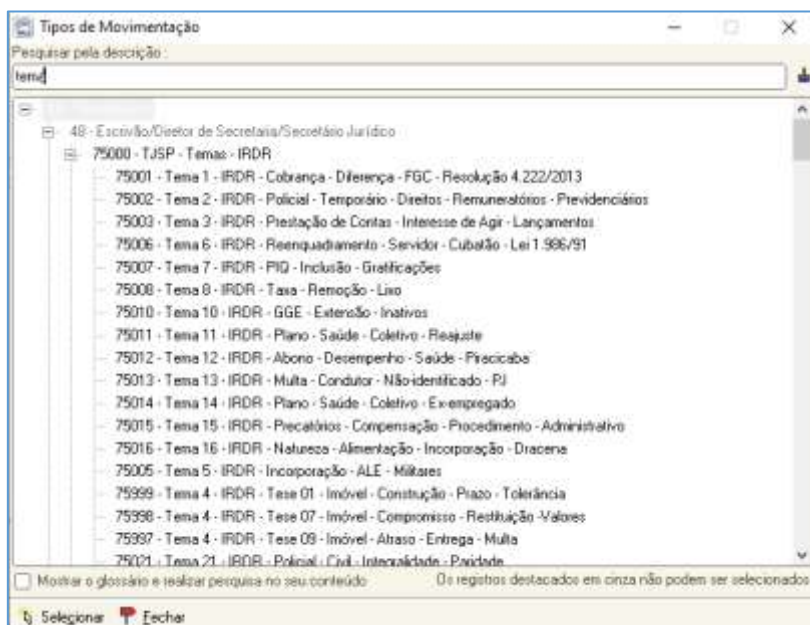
Tipos de Movimentação

Pesquisar pela descrição :

tema

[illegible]
48 - Escrivão/Diretor de Secretaria/Secretário Jurídico
75000 - TJSP - Temas - IRDR
75001 - Tema 1 - IRDR - Cobrança - Diferença - FGC - Resolução 4.222/2013
75002 - Tema 2 - IRDR - Policial - Temporário - Direitos - Remuneratórios - Previdenciários
75003 - Tema 3 - IRDR - Prestação de Contas - Interesse de Agir - Lançamentos
75006 - Tema 6 - IRDR - Reenquadramento - Servidor - Cubatão - Lei 1.996/91
75007 - Tema 7 - IRDR - PIQ - Inclusão - Gratificações
75008 - Tema 8 - IRDR - Taxa - Remoção - Lixo
75010 - Tema 10 - IRDR - GGE - Extensão - Inativos
75011 - Tema 11 - IRDR - Plano - Saúde - Coletivo - Reajuste
75012 - Tema 12 - IRDR - Abono - Desempenho - Saúde - Piracicaba
75013 - Tema 13 - IRDR - Multa - Condutor - Não-identificado - PJ
75014 - Tema 14 - IRDR - Plano - Saúde - Coletivo - Ex-empregado
75015 - Tema 15 - IRDR - Precatórios - Compensação - Procedimento - Administrativo
75016 - Tema 16 - IRDR - Natureza - Alimentação - Incorporação - Dracena
75005 - Tema 5 - IRDR - Incorporação - ALE - Militares
75999 - Tema 4 - IRDR - Tese 01 - Imóvel - Construção - Prazo - Tolerância
75998 - Tema 4 - IRDR - Tese 07 - Imóvel - Compromisso - Restituição -Valores
75997 - Tema 4 - IRDR - Tese 09 - Imóvel - Atraso - Entrega - Multa
75021 - Tema 21 - IRDR - Policial - Civil - Integralidade - Paridade

Mostrar o glossário e realizar pesquisa no seu conteúdo
Os registros destacados em cinza não podem ser selecionados

Selecionar
Fechar